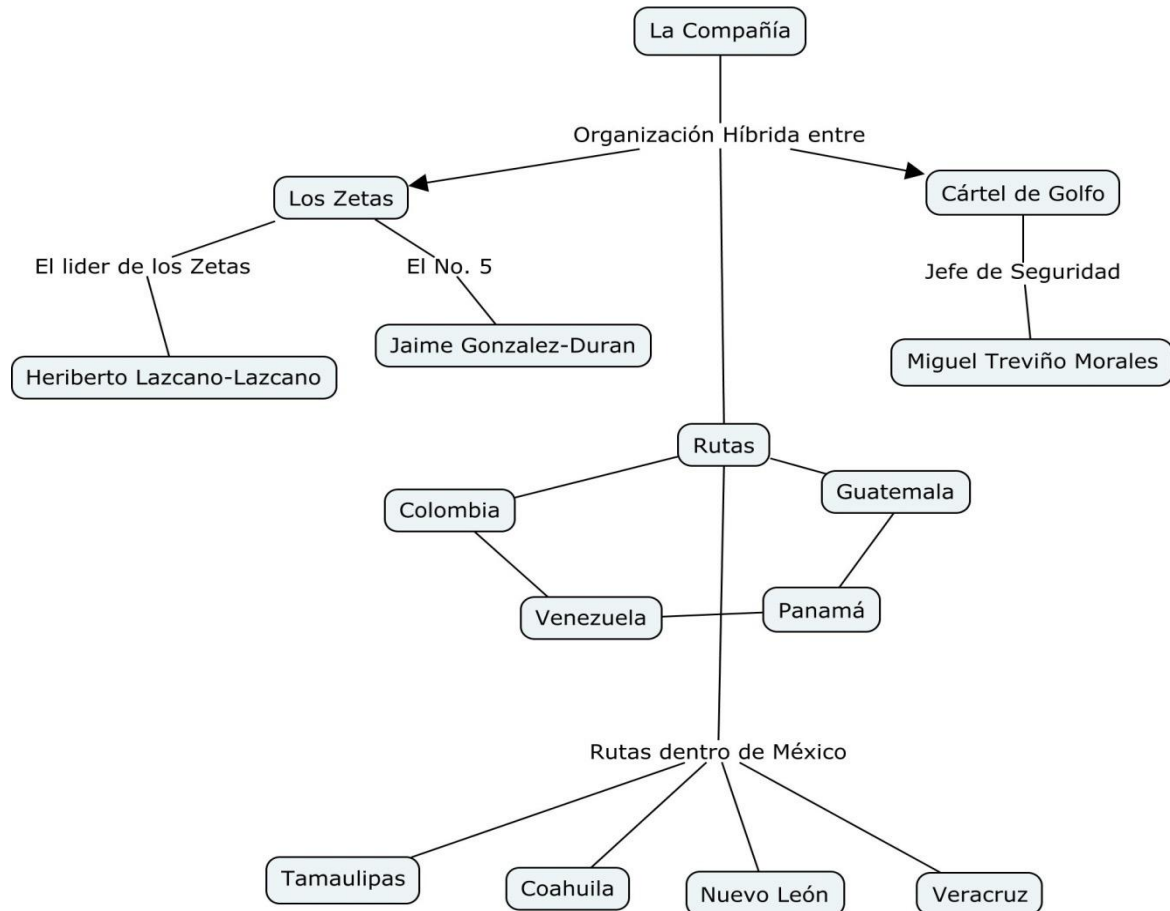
La Compañía

Organización Híbrida entre

Los Zetas

Cártel de Golfo

El lider de los Zetas

El No. 5

Jefe de Seguridad

Jaime Gonzalez-Duran

Heriberto Lazcano-Lazcano

Miguel Treviño Morales

Rutas

Colombia

Guatemala

Venezuela

Panamá

Rutas dentro de México

Tamaulipas

Coahuila

Nuevo León

Veracruz